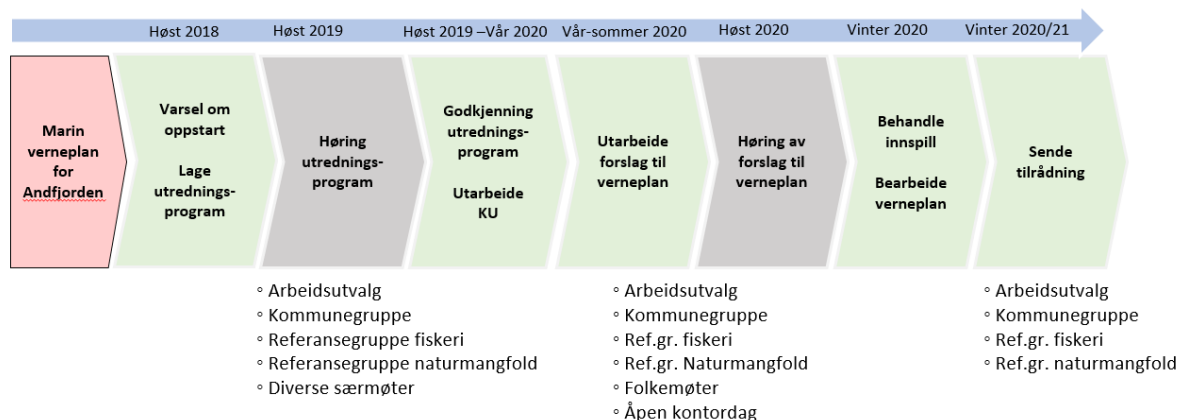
Høst 2018 Høst 2019 Høst 2019 –Vår 2020 Vår-sommer 2020 Høst 2020 Vinter 2020 Vinter 2020/21

Marin verneplan for Andfjorden

Varsel om oppstart

Lage utredningsprogram

Høring utredningsprogram

Godkjenning utredningsprogram

Utarbeide KU

Utarbeide forslag til verneplan

Høring av forslag til verneplan

Behandle innspill

Bearbeide verneplan

Sende tilrådning

◦ Arbeidsutvalg
◦ Kommunegruppe
◦ Referansegruppe fiskeri
◦ Referansegruppe naturmangfold
◦ Diverse særmøter

◦ Arbeidsutvalg
◦ Kommunegruppe
◦ Ref.gr. fiskeri
◦ Ref.gr. Naturmangfold
◦ Folkemøter
◦ Åpen kontordag

◦ Arbeidsutvalg
◦ Kommunegruppe
◦ Ref.gr. fiskeri
◦ Ref.gr. naturmangfold